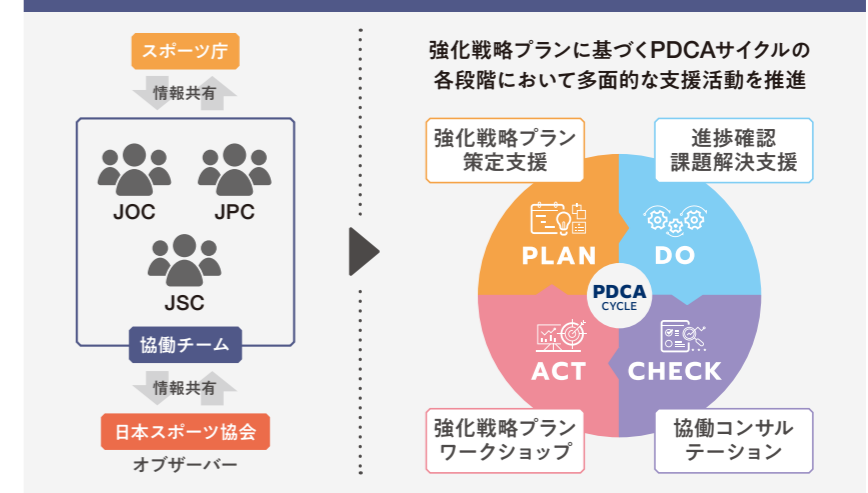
スポーツ庁

情報共有

JOC

JPC

JSC

協働チーム

情報共有

日本スポーツ協会

オブザーバー

強化戦略プランに基づくPDCAサイクルの各段階において多面的な支援活動を推進

強化戦略プラン策定支援

進捗確認 課題解決支援

PLAN

DO

PDCA CYCLE

ACT

CHECK

強化戦略プラン ワークショップ

協働コンサルテーション